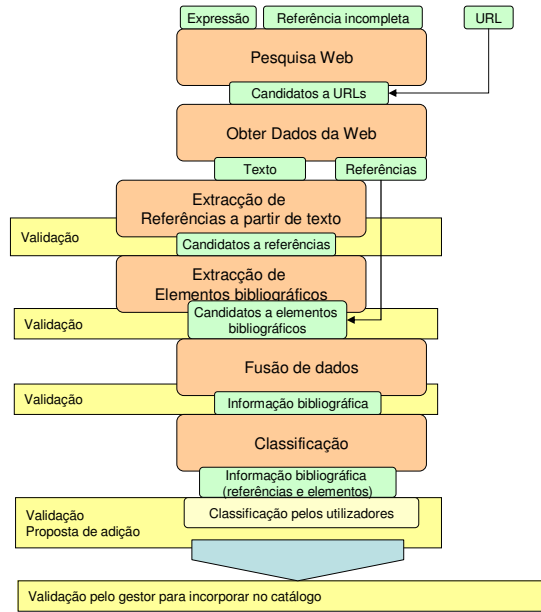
Expressão
Referência incompleta
URL
Pesquisa Web
Candidatos a URLs
Obter Dados da Web
Texto
Referências
Extracção de Referências a partir de texto
Validação
Candidatos a referências
Extracção de Elementos bibliográficos
Validação
Candidatos a elementos bibliográficos
Fusão de dados
Validação
Informação bibliográfica
Classificação
Informação bibliográfica (referências e elementos)
Validação
Proposta de adição
Classificação pelos utilizadores
Validação pelo gestor para incorporar no catálogo